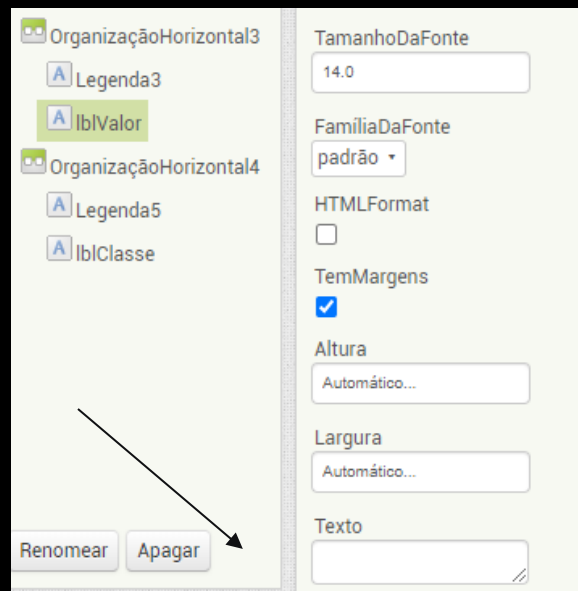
OrganizaçãoHorizontal3

Legenda3

lblValor

OrganizaçãoHorizontal4

Legenda5

lblClasse

Renomear Apagar

TamanhoDaFonte

14.0

FamíliaDaFonte

padrão ▾

HTMLFormat

TemMargens

Altura

Automático...

Largura

Automático...

Texto